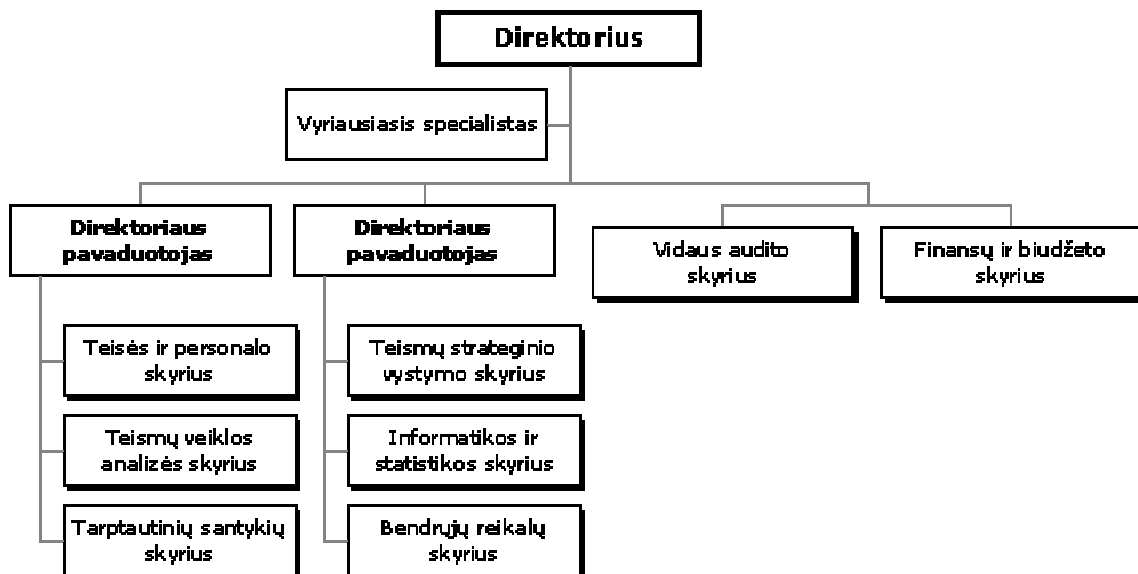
Direktorius

Vyriausiasis specialistas

Direktoriaus pavaduotojas

Direktoriaus pavaduotojas

Vidaus audito skyrius

Finansų ir biudžeto skyrius

Teisės ir personalo skyrius

Teismų veiklos analizės skyrius

Tarptautinių santykių skyrius

Teismų strateginio vystymo skyrius

Informatikos ir statistikos skyrius

Bendrųjų reikalų skyrius